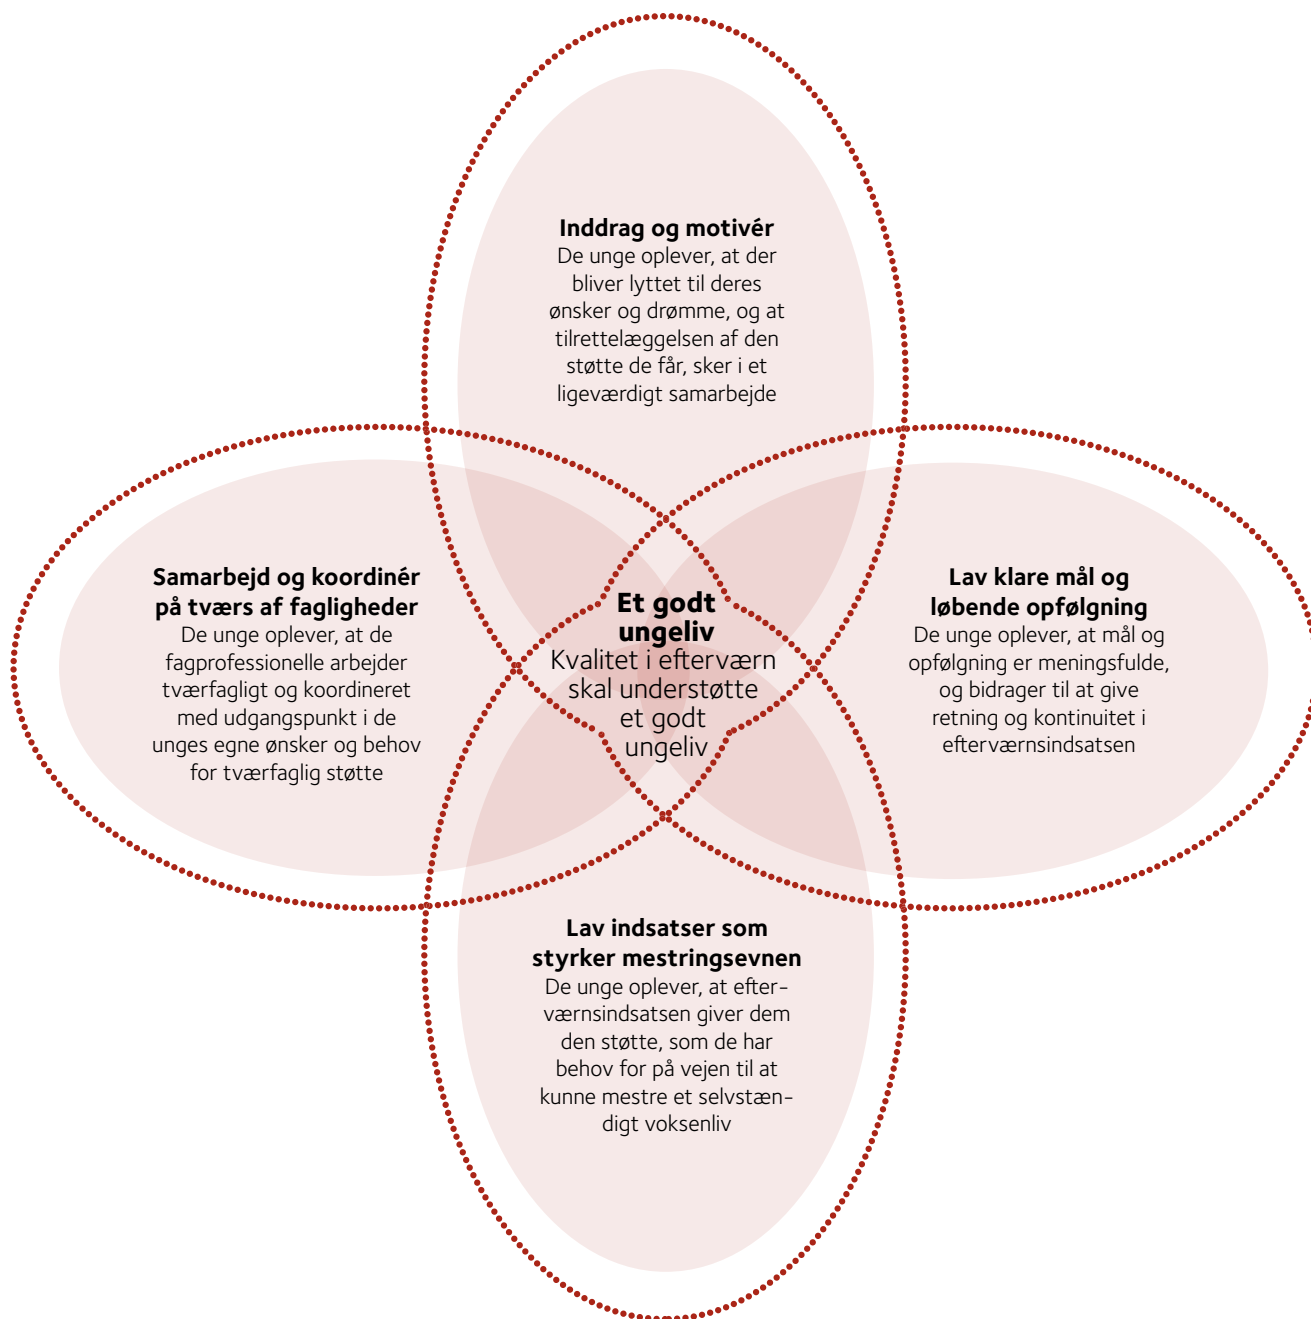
**Inddrag og motivér**
De unge oplever, at der bliver lyttet til deres ønsker og drømme, og at tilrettelæggelsen af den støtte de får, sker i et ligeværdigt samarbejde

**Samarbejd og koordinér på tværs af fagligheder**
De unge oplever, at de fagprofessionelle arbejder tværfagligt og koordineret med udgangspunkt i de unges egne ønsker og behov for tværfaglig støtte

**Et godt ungeliv**
Kvalitet i efterværn skal understøtte et godt ungeliv

**Lav klare mål og løbende opfølgning**
De unge oplever, at mål og opfølgning er meningsfulde, og bidrager til at give retning og kontinuitet i efterværnsindsatsen

**Lav indsatser som styrker mestringsevnen**
De unge oplever, at efterværnsindsatsen giver dem den støtte, som de har behov for på vejen til at kunne mestre et selvstændigt voksenliv